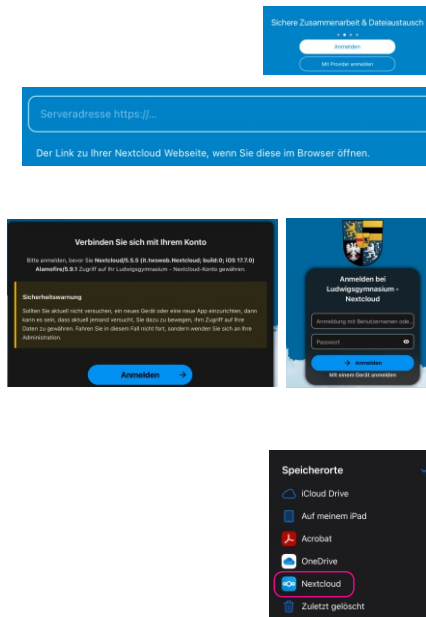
Sichere Zusammenarbeit & Dateiaustausch

Anmelden

Mit Provider anmelden

Serveradresse https://...

Der Link zu Ihrer Nextcloud Webseite, wenn Sie diese im Browser öffnen.

Verbinden Sie sich mit Ihrem Konto

Bitte anmelden, bevor Sie **Nextcloud/5.5.5 (it.twsweb.Nextcloud; build:0; iOS 17.7.0) Alamofire/5.9.1** Zugriff auf Ihr Ludwigsgymnasium - Nextcloud-Konto gewähren.

Sicherheitswarnung

Sollten Sie aktuell nicht versuchen, ein neues Gerät oder eine neue App einzurichten, dann kann es sein, dass aktuell jemand versucht, Sie dazu zu bewegen, ihm Zugriff auf Ihre Daten zu gewähren. Fahren Sie in diesem Fall nicht fort, sondern wenden Sie sich an Ihre Administration.

Anmelden

Anmelden bei Ludwigsgymnasium - Nextcloud

Anmeldung mit Benutzernamen ode

Passwort

Anmelden

Mit einem Gerät anmelden

Speicherorte

iCloud Drive

Auf meinem iPad

Acrobat

OneDrive

Nextcloud

Zuletzt gelöscht